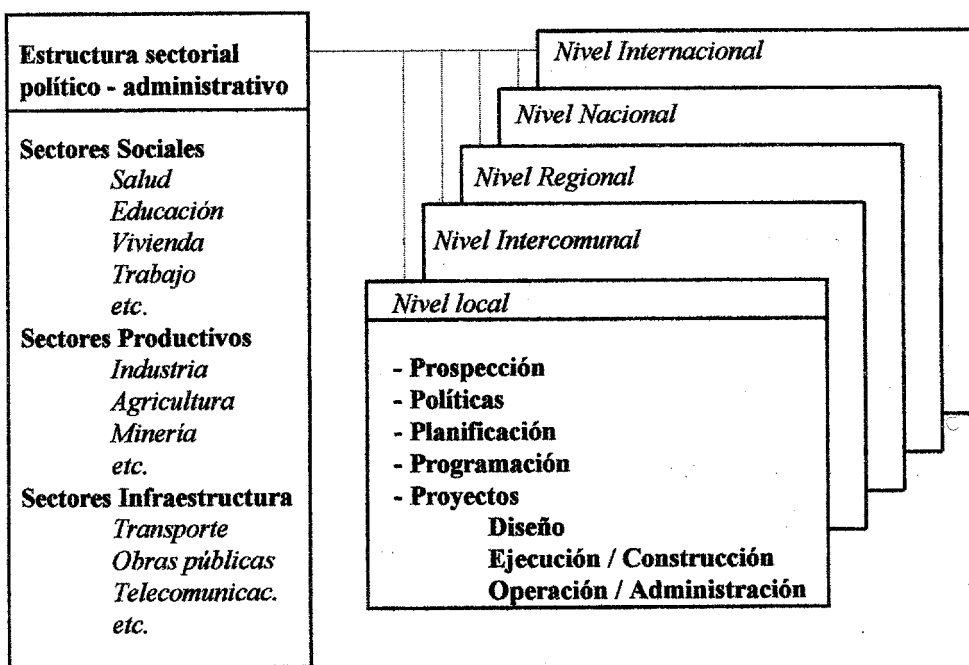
Estructura sectorial político - administrativo

Sectores Sociales
Salud
Educación
Vivienda
Trabajo
etc.
Sectores Productivos
Industria
Agricultura
Minería
etc.
Sectores Infraestructura
Transporte
Obras públicas
Telecomunicac.
etc.

Nivel Internacional

Nivel Nacional

Nivel Regional

Nivel Intercomunal

Nivel local

- Prospección
- Políticas
- Planificación
- Programación
- Proyectos
Diseño
Ejecución / Construcción
Operación / Administración